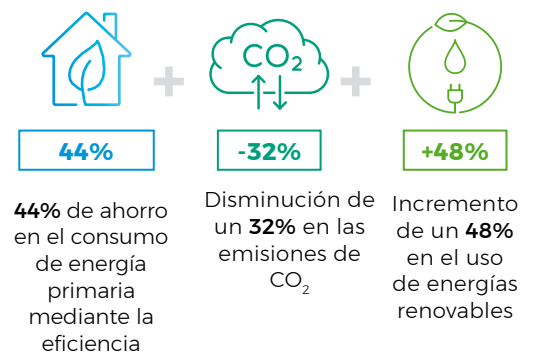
$CO_2$

44%

-32%

+48%

44% de ahorro en el consumo de energía primaria mediante la eficiencia

Disminución de un 32% en las emisiones de $CO_2$

Incremento de un 48% en el uso de energías renovables